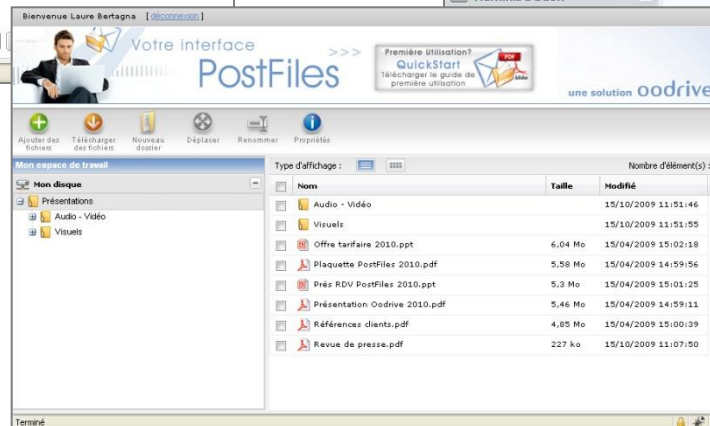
Bienvenue Laure Bertagna [déconnexion]

Votre interface PostFiles

Première Utilisation? QuickStart Télécharger le guide de première utilisation

PDF

une solution oodrive

Ajouter des fichiers | Télécharger des fichiers | Nouveau dossier | Déplacer | Renommer | Propriétés

Mon espace de travail

Mon disque

Présentations

Audio - Vidéo

Visuels

Type d'affichage :

Nombre d'élément(s) :

| | Nom | Taille | Modifié |
|---|---|---|---|
| | Audio - Vidéo | | 15/10/2009 11:51:46 |
| | Visuels | | 15/10/2009 11:51:55 |
| | Offre tarifaire 2010.ppt | 6,04 Mo | 15/04/2009 15:02:18 |
| | Plaquette PostFiles 2010.pdf | 5,58 Mo | 15/04/2009 14:59:56 |
| | Prés RDV PostFiles 2010.ppt | 5,3 Mo | 15/04/2009 15:01:25 |
| | Présentation Oodrive 2010.pdf | 5,46 Mo | 15/04/2009 14:59:11 |
| | Références clients.pdf | 4,85 Mo | 15/04/2009 15:00:39 |
| | Revue de presse.pdf | 227 ko | 15/10/2009 11:07:50 |

Terminé